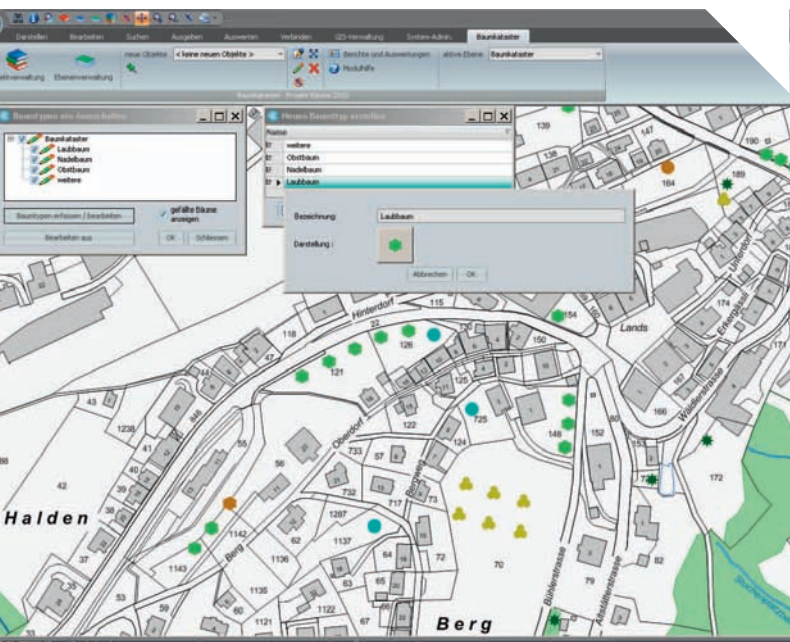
Darstellen Bearbeiten Suchen Ausgeben Auswerten Verbinden GIS-Verwaltung System-Admin Baumkataster

neue Objekte < keine neuen Objekte > Berichte und Auswertungen aktive Ebene Baumkataster

Modulhilfe

Ebenenverwaltung

Baumkataster - Projekt Bäume 2010

Baumtypen ein-/ausschalten

Baumkataster
Laubbaum
Nadelbaum
Obstbaum
weitere

Baumtypen erfassen / bearbeiten

gefällte Bäume anzeigen

Bearbeiten aus

OK Schliessen

Neuen Baumtyp erstellen

Name
weitere
Obstbaum
Nadelbaum
Laubbaum

Bezeichnung: Laubbaum

Darstellung :

Abbrechen OK

Hinterdorf
Obedorf
Halden
Berg
Berg
Lands
Bergweg
Bühlerstrasse
Aeschistrasse
Unterdorf
Erlenweg
Waldacker

139 147 190 138 164 189 174 115 118 22 126 154 150 47 121 44 125 43 848 155 166 1238 55 122 725 148 152 41 733 57 40 56 124 39 42 732 717 73 172 38 1287 1142 62 37 1137 1143 1136 72 64 70 79 53 1135 66 59 60 1122 1121 80